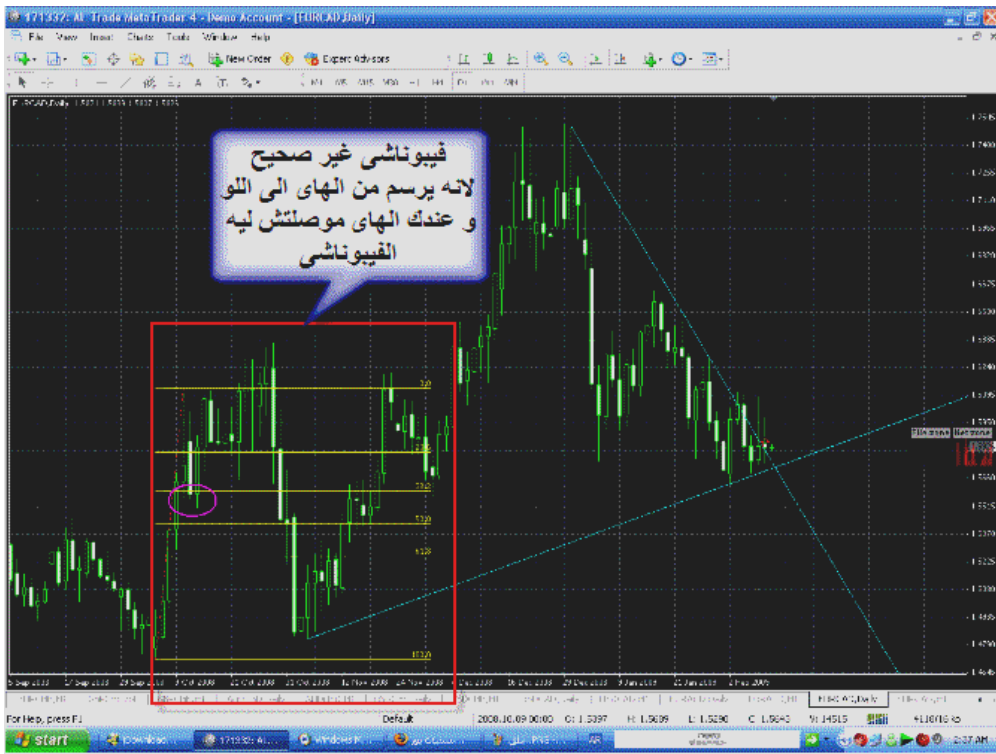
171332: Al Trade MetaTrader 4 - Demo Account - [EURCAD,Daily]

File View Insert Charts Tools Window Help

New Order

Expert Advisors

M1 M5 M15 M30 H1 H4 D1 W1 MN

EURCAD,Daily

فيبوناشي غير صحيح لانه يرسم من الهاى الى اللو و عندك الهاى موصلتش ليه الفيبوناشي

For Help, press F1

Default

2008.10.09 00:00 O: 1.5397 H: 1.5689 L: 1.5290 C: 1.5640 V: 14515

start

2:37 AM